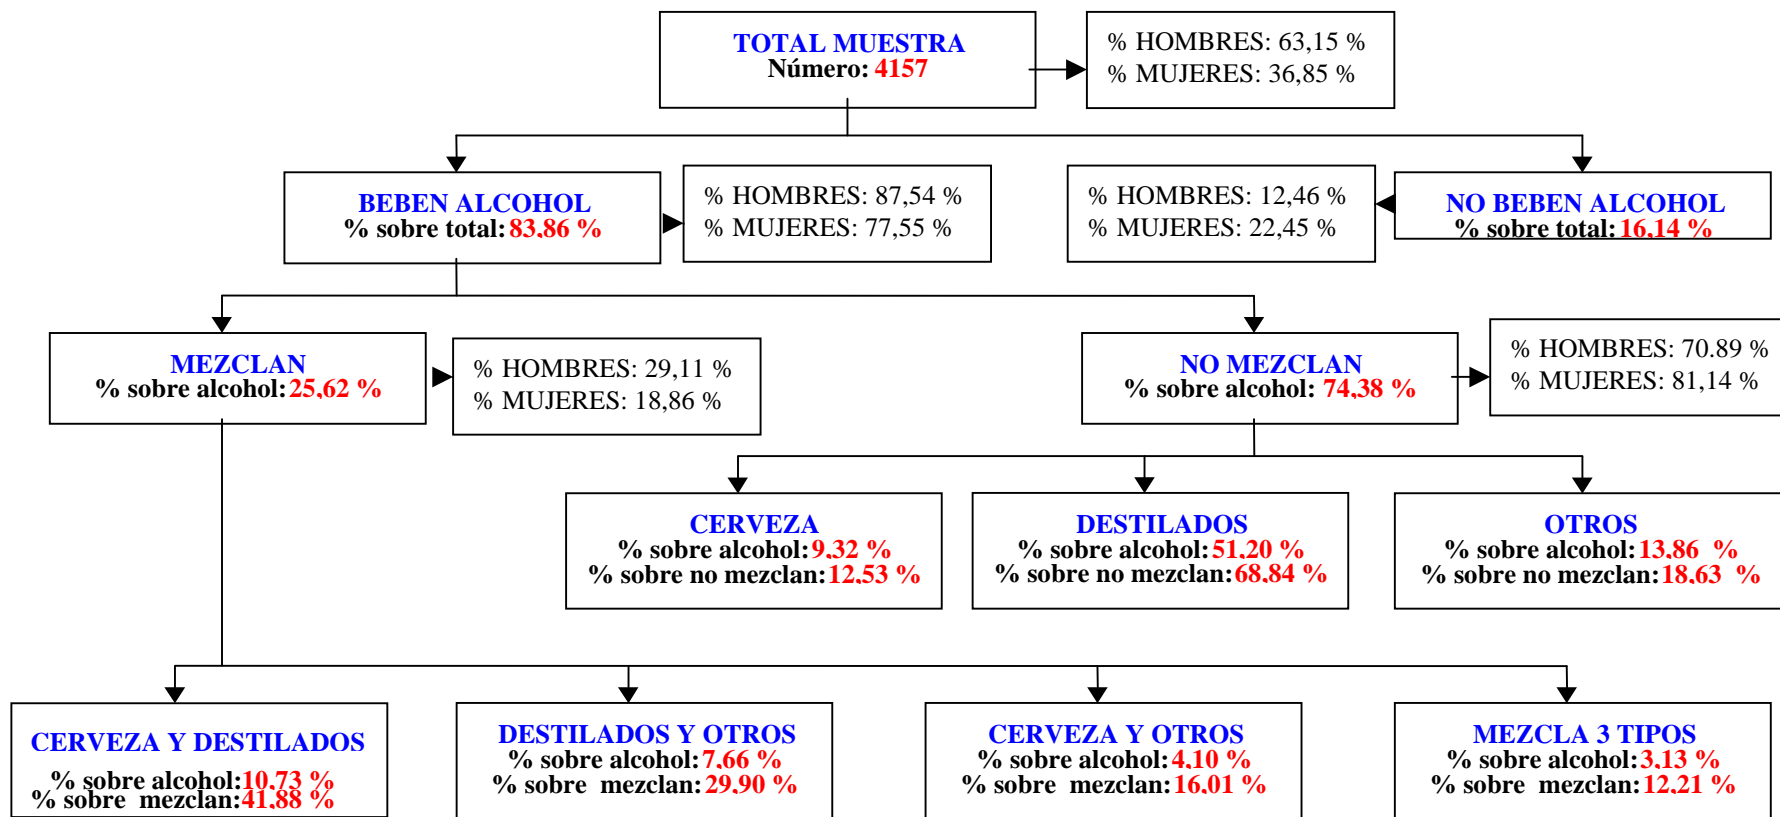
TOTAL MUESTRA
Número: 4157

% HOMBRES: 63,15 %
% MUJERES: 36,85 %

BEBEN ALCOHOL
% sobre total: 83.86 %

% HOMBRES: 87,54 %
% MUJERES: 77,55 %

% HOMBRES: 12,46 %
% MUJERES: 22,45 %

NO BEBEN ALCOHOL
% sobre total: 16.14 %

MEZCLAN
% sobre alcohol: 25,62 %

% HOMBRES: 29,11 %
% MUJERES: 18,86 %

NO MEZCLAN
% sobre alcohol: 74,38 %

% HOMBRES: 70.89 %
% MUJERES: 81,14 %

CERVEZA
% sobre alcohol: 9,32 %
% sobre no mezclan: 12,53 %

DESTILADOS
% sobre alcohol: 51,20 %
% sobre no mezclan: 68.84 %

OTROS
% sobre alcohol: 13,86 %
% sobre no mezclan: 18,63 %

CERVEZA Y DESTILADOS
% sobre alcohol: 10.73 %
% sobre mezclan: 41.88 %

DESTILADOS Y OTROS
% sobre alcohol: 7.66 %
% sobre mezclan: 29.90 %

CERVEZA Y OTROS
% sobre alcohol: 4.10 %
% sobre mezclan: 16.01 %

MEZCLA 3 TIPOS
% sobre alcohol: 3,13 %
% sobre mezclan: 12,21 %